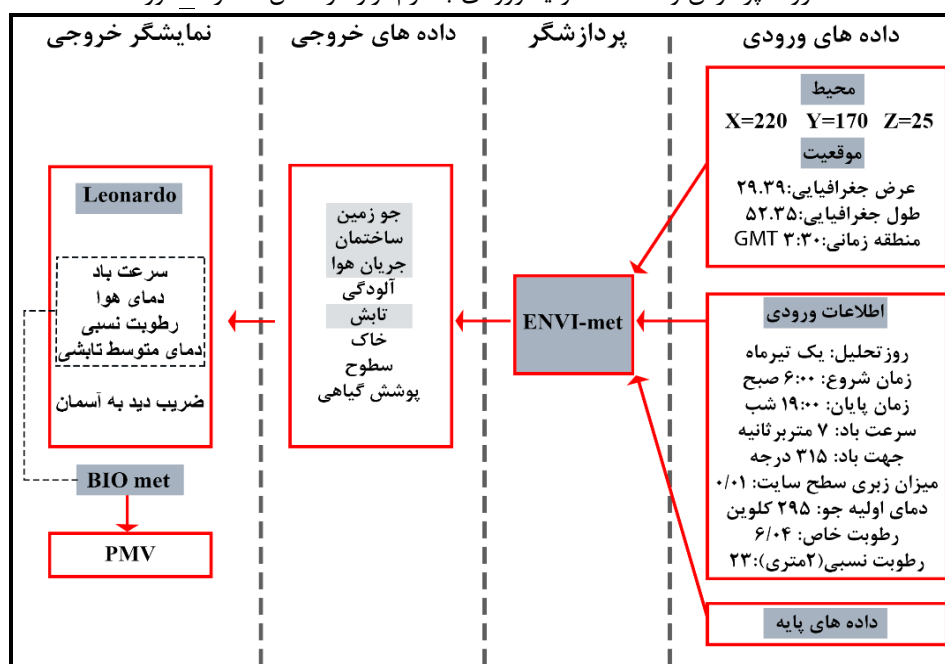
داده های ورودی

پردازشگر

داده های خروجی

نمایشگر خروجی

محیط

X=220 Y=170 Z=25

موقعیت

عرض جغرافیایی:۲۹.۳۹
طول جغرافیایی:۵۲.۳۵
منطقه زمانی:GMT ۳:۳۰

اطلاعات ورودی

روزتحلیل: یک تیرماه
زمان شروع: ۶:۰۰ صبح
زمان پایان: ۱۹:۰۰ شب
سرعت باد: ۷ متربرثانیه
جهت باد: ۳۱۵ درجه
میزان زبری سطح سایت: ۰/۰۱
دمای اولیه جو: ۲۹۵ کلوین
رطوبت خاص: ۶/۰۴
رطوبت نسبی(۲متری):۲۳

داده های پایه

ENVI-met

جو زمین
ساختمان
جریان هوا
آلودگی
تابش
خاک
سطوح
پوشش گیاهی

Leonardo

سرعت باد
دمای هوا
رطوبت نسبی
دمای متوسط تابشی

ضریب دید به آسمان

BIO met

PMV